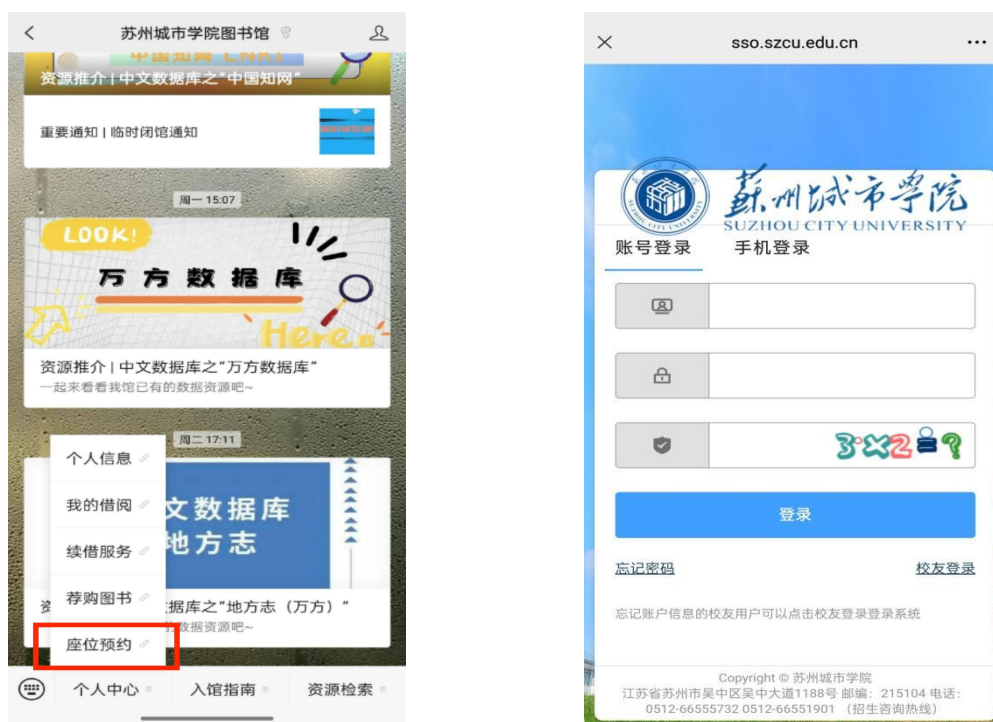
苏州城市学院图书馆

资源推介 | 中文数据库之"中国知网"

重要通知 | 临时闭馆通知

周一 15:07

LOOK!

万方数据库

Here

资源推介 | 中文数据库之"万方数据库"

一起来看看我馆已有的数据资源吧~

周二 17:11

个人信息

我的借阅

续借服务

荐购图书

座位预约

文数据库

地方志

资 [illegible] 据库之"地方志（万方）"

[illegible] 数据资源吧~

个人中心

入馆指南

资源检索

sso.szcu.edu.cn

苏州城市学院

SUZHOU CITY UNIVERSITY

账号登录

手机登录

3×2=?

登录

忘记密码

校友登录

忘记账户信息的校友用户可以点击校友登录登录系统

Copyright © 苏州城市学院

江苏省苏州市吴中区吴中大道1188号 邮编：215104 电话：0512-66555732 0512-66551901 （招生咨询热线）